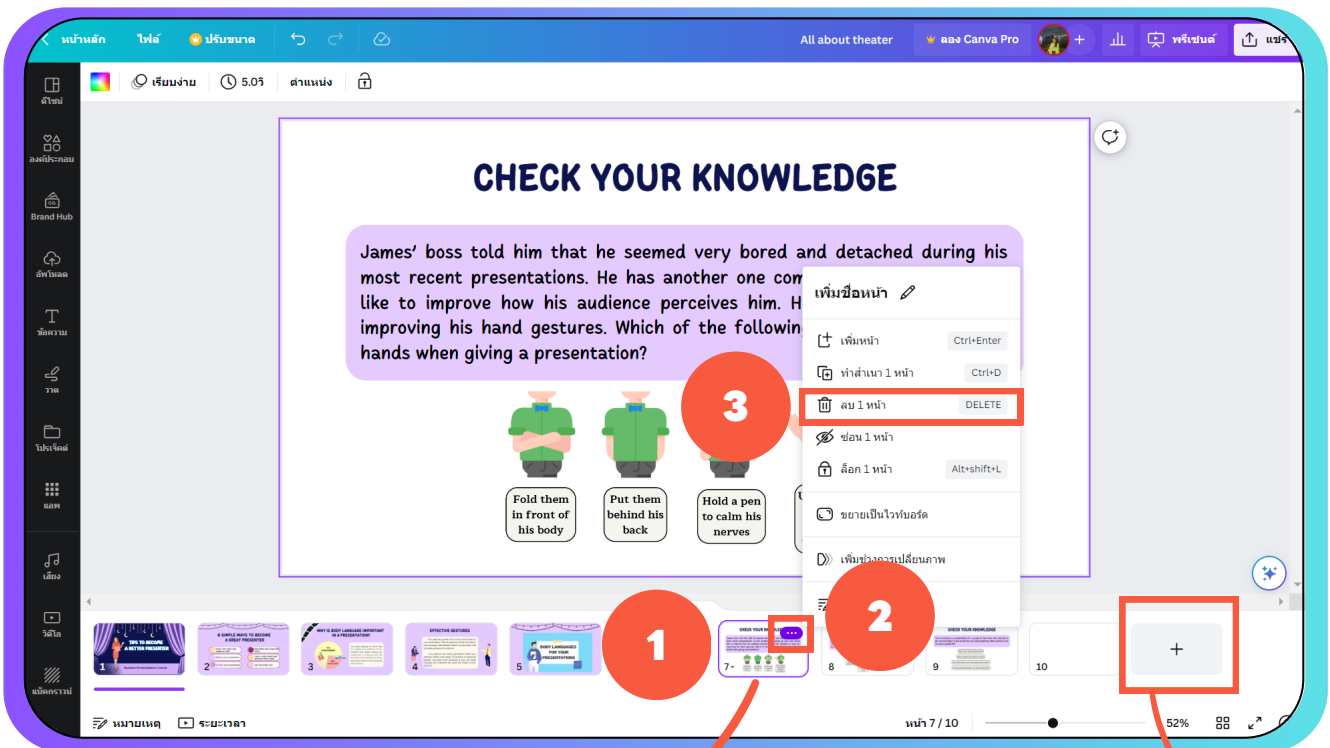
หน้าหลัก ไฟล์ ปรับขนาด All about theater ลอง Canva Pro พรีเซนต์ แชร์

เรียบง่าย 5.0วิ ตำแหน่ง

ดีไซน์
องค์ประกอบ
Brand Hub
อัพโหลด
ข้อความ
วาด
โปรเจ็คต์
แอพ
เสียง
วิดีโอ
แบ็คกราวน์

CHECK YOUR KNOWLEDGE

James' boss told him that he seemed very bored and detached during his most recent presentations. He has another one com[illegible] like to improve how his audience perceives him. H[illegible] improving his hand gestures. Which of the following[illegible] hands when giving a presentation?

Fold them in front of his body

Put them behind his back

Hold a pen to calm his nerves

U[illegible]

เพิ่มชื่อหน้า

เพิ่มหน้า Ctrl+Enter
ทำสำเนา 1 หน้า Ctrl+D
ลบ 1 หน้า DELETE
ซ่อน 1 หน้า
ล็อก 1 หน้า Alt+shift+L
ขยายเป็นไวท์บอร์ด
เพิ่มช่วงการเปลี่ยนภาพ

3
2
1

1 TIPS TO BECOME A BETTER PRESENTER
2 6 SIMPLE WAYS TO BECOME A GREAT PRESENTER
3 WHY IS BODY LANGUAGE IMPORTANT IN A PRESENTATION?
4 EFFECTIVE GESTURES
5 BODY LANGUAGES FOR YOUR PRESENTATIONS
7 CHECK YOUR KNOWLEDGE
8
9 CHECK YOUR KNOWLEDGE
10

+

หมายเหตุ ระยะเวลา หน้า 7 / 10 52%